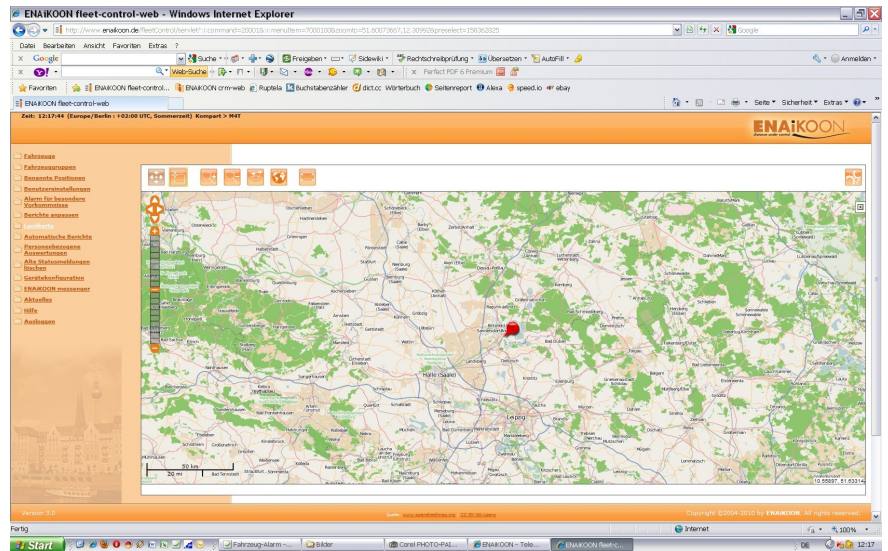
ENAiKOON fleet-control-web - Windows Internet Explorer

http://www.enaikoon.de/fleetControl/servlet/?command=200018&menuItem=70001008zoominfo=51.60073667,12.30992&preselect=158362825

Datei Bearbeiten Ansicht Favoriten Extras ?

Google Suche Freigeben Sidewiki Rechtschreibprüfung Übersetzen AutoFill Anmelden

Web-Suche Perfect PDF 6 Premium

Favoriten ENAiKOON fleet-control... ENAiKOON crm-web Ruptela Buchstabenzähler dict.cc Wörterbuch Seitenreport Alexa speed.io ebay

ENAiKOON fleet-control-web

Seite Sicherheit Extras

Zeit: 12:17:44 (Europe/Berlin : +02:00 UTC, Sommerzeit) Kompart > M4T

ENAiKOON

Fahrzeuge
Fahrzeuggruppen
Benannte Positionen
Benutzereinstellungen
Alarm für besondere Vorkommnisse
Berichte anpassen
Landkarte
Automatische Berichte
Personenbezogene Auswertungen
Alte Statusmeldungen löschen
Gerätekonfiguration
ENAiKOON messenger
Aktuelles
Hilfe
Ausloggen

Halle (Saale)
Leipzig
Bad Düben

50 km
20 mi

10.55897, 51.63314

Version 3.0
Copyright ©2004-2010 by ENAiKOON. All rights reserved.

Fertig
Internet
100%

Start
Fahrzeug-Alarm -...
Bilder
Corel PHOTO-PAI...
ENAiKOON - Tele...
ENAiKOON fleet-c...
DE
12:17